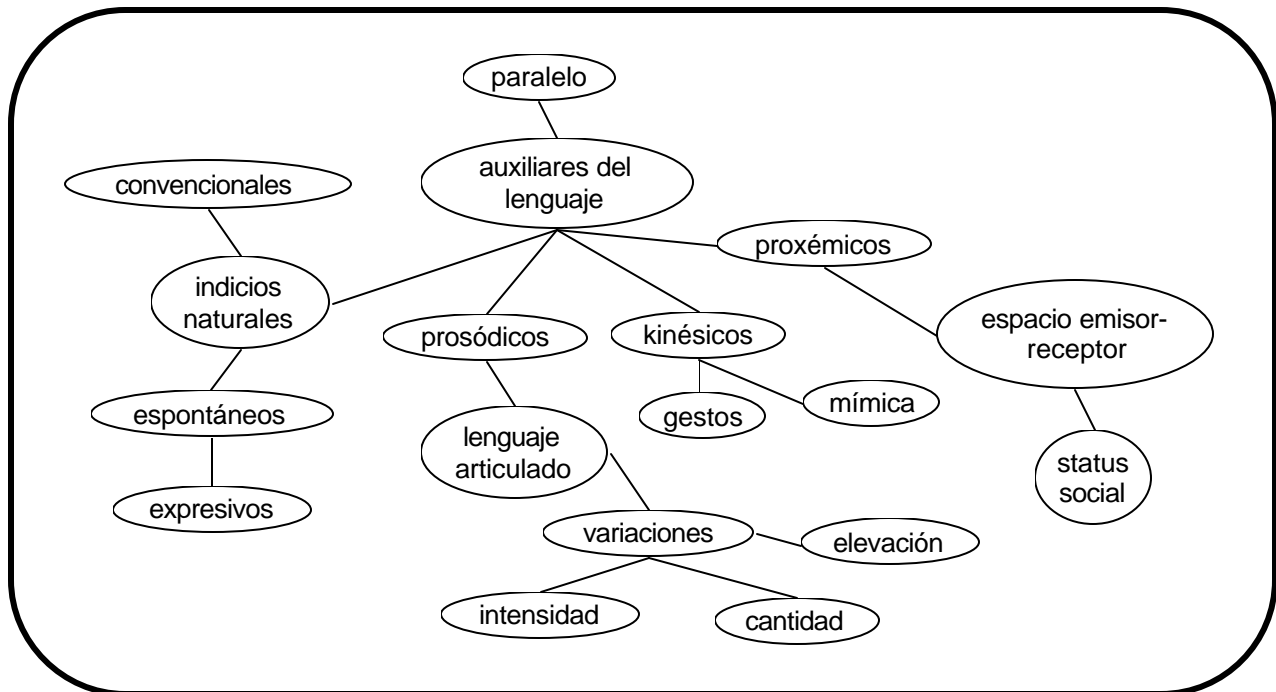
paralelo

auxiliares del lenguaje

convencionales

indicios naturales

proxémicos

prosódicos

kinésicos

espacio emisor-receptor

espontáneos

gestos

mímica

lenguaje articulado

status social

expresivos

variaciones

elevación

intensidad

cantidad